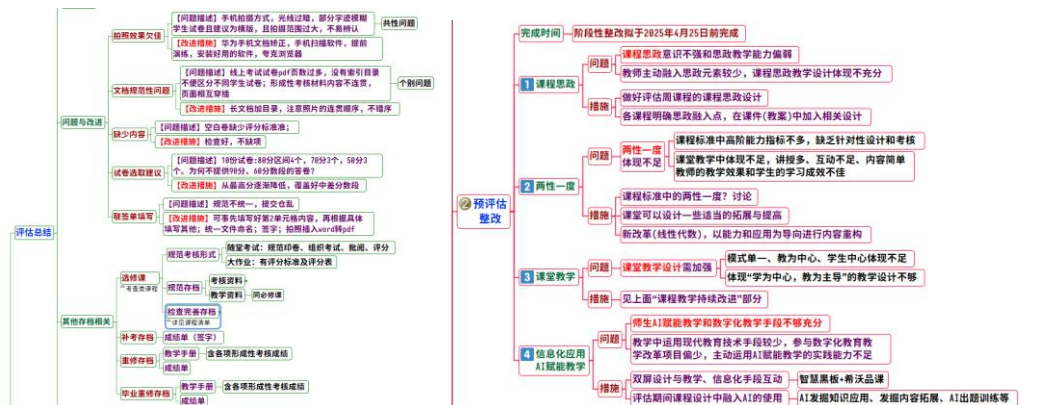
评估总结

问题与改进

拍照效果欠佳
【问题描述】手机拍摄方式，光线过暗，部分字迹模糊 学生试卷且建议为横版，且拍摄范围过大，不易辨认
共性问题
【改进措施】华为手机文档矫正，手机扫描软件，提前演练，安装好用的软件，夸克浏览器

文档规范性问题
【问题描述】线上考试试卷pdf页数过多，没有索引目录 不便区分不同学生试卷；形成性考核材料内容不连贯，页面粗互穿插
个别问题
【改进措施】长文档加目录，注意照片的连贯顺序，不错序

缺少内容
【问题描述】空白卷缺少评分标准；
【改进措施】检查好，不缺项

试卷选取建议
【问题描述】10份试卷:80分区间4个，70分3个，50分3个。为何不提供90分、60分数段的答卷？
【改进措施】从最高分逐渐降低，覆盖好中差分数段

联签单填写
【问题描述】规范不统一，提交仓乱
【改进措施】可事先填写好第2单元格内容，再根据具体填写其他；统一文件命名；签字；拍照插入word转pdf

其他存档相关

选修课
*考查类课程
规范考核形式
随堂考试：规范印卷、组织考试、批阅、评分
大作业：有评分标准及评分表
规范存档
考核资料
教学资料
同必修课
检查完备存档
*评估课程清单
补考存档
成绩单（签字）
重修存档
教学手册
含各项形成性考核成绩
成绩单
毕业重修存档
教学手册
含各项形成性考核成绩
成绩单

预评估整改

完成时间
阶段性整改拟于2025年4月25日前完成

1 课程思政
问题
课程思政意识不强和思政教学能力偏弱
教师主动融入思政元素较少，课程思政教学设计体现不充分
措施
做好评估周课程的课程思政设计
各课程明确思政融入点，在课件（教案）中加入相关设计

2 两性一度
问题
两性一度体现不足
课程标准中高阶能力指标不多，缺乏针对性设计和考核
课堂教学中体现不足，讲授多、互动不足、内容简单 教师的教学效果和学生的学习成效不佳
措施
课程标准中的两性一度？讨论
课堂可以设计一些适当的拓展与提高
新教革（线性代数），以能力和应用为导向进行内容重构

3 课堂教学
问题
课堂教学设计需加强
模式单一，教为中心、学生中心体现不足
体现"学为中心，教为主导"的教学设计不够
措施
见上面"课程教学持续改进"部分

4 信息化应用 AI赋能教学
问题
师生AI赋能教学和数字化教学手段不够充分
教学中运用现代教育技术手段较少，参与数字化教育教学改革项目偏少，主动运用AI赋能教学的实践能力不足
措施
双屏设计与教学、信息化手段互动
智慧黑板+希沃品课
评估期间课程设计中融入AI的使用
AI发掘知识应用、发掘内容拓展、AI出题训练等